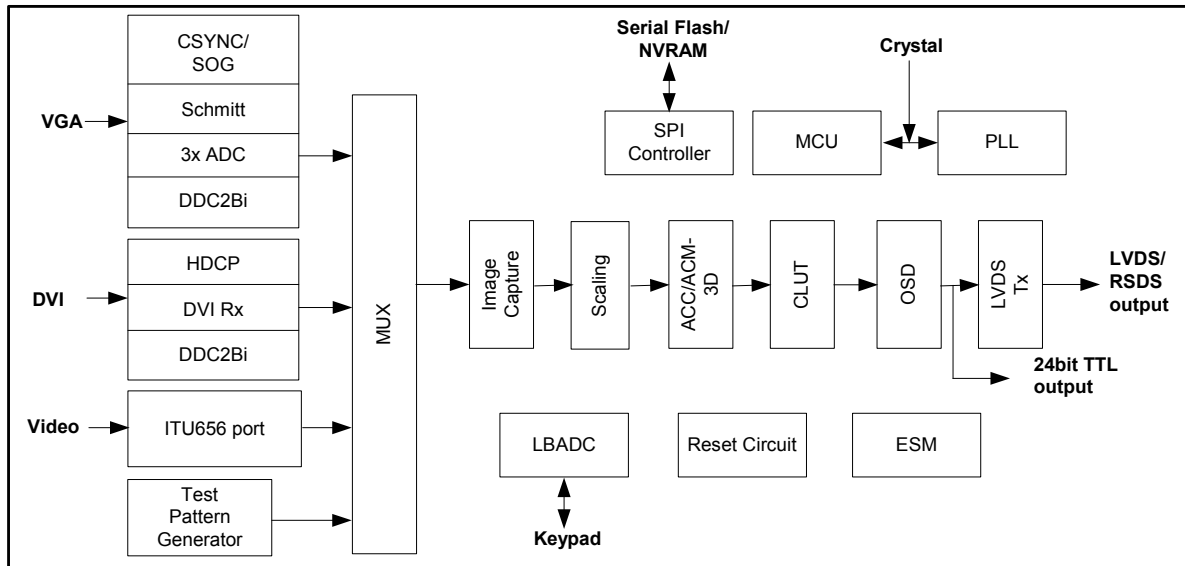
VGA

CSYNC/ SOG

Schmitt

3x ADC

DDC2Bi

DVI

HDCP

DVI Rx

DDC2Bi

Video

ITU656 port

Test Pattern Generator

MUX

Serial Flash/ NVRAM

SPI Controller

Crystal

MCU

PLL

Image Capture

Scaling

ACC/ACM-3D

CLUT

OSD

LVDS Tx

LVDS/ RSDS output

24bit TTL output

LBADC

Keypad

Reset Circuit

ESM